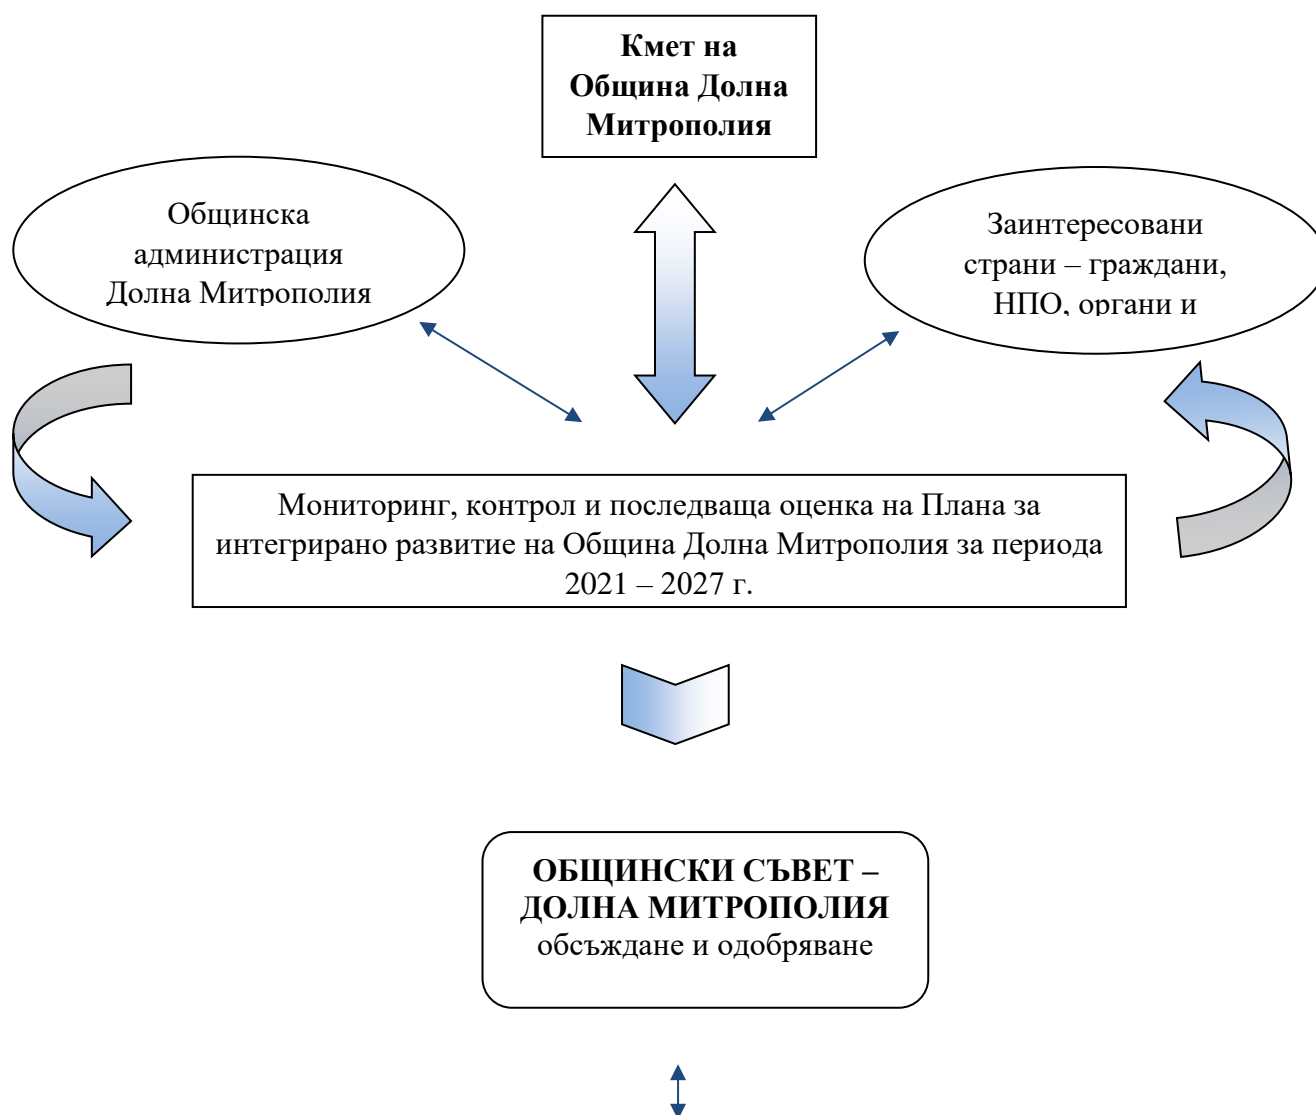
Кмет на Община Долна Митрополия

Общинска администрация Долна Митрополия

Заинтересовани страни – граждани, НПО, органи и

Мониторинг, контрол и последваща оценка на Плана за интегрирано развитие на Община Долна Митрополия за периода 2021 – 2027 г.

ОБЩИНСКИ СЪВЕТ – ДОЛНА МИТРОПОЛИЯ
обсъждане и одобряване